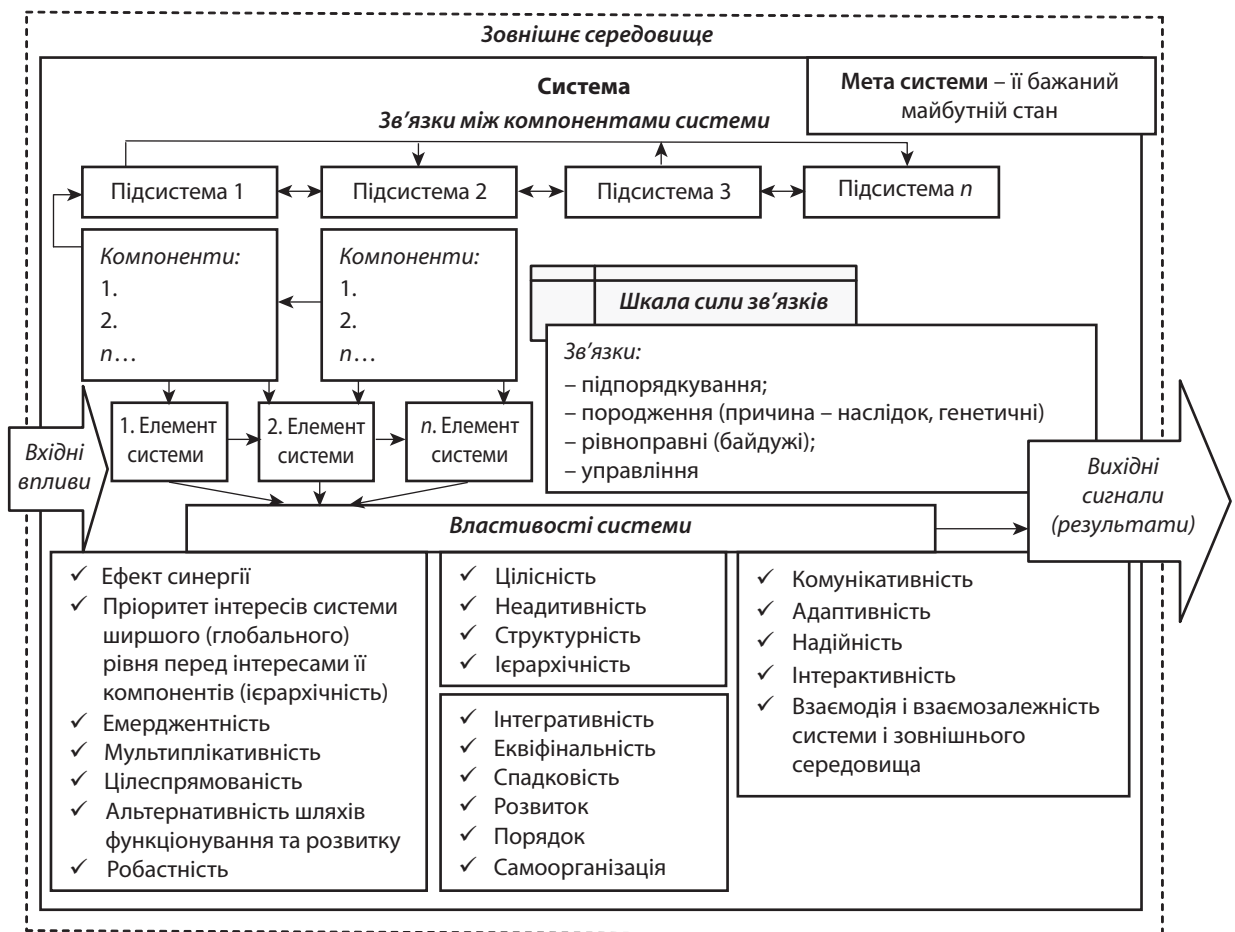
Зовнішнє середовище

Система

Мета системи – її бажаний майбутній стан

Зв'язки між компонентами системи

Підсистема 1
Підсистема 2
Підсистема 3
Підсистема $n$

Компоненти:
1.
2.
$n$…

Компоненти:
1.
2.
$n$…

Шкала сили зв'язків

Зв'язки:
– підпорядкування;
– породження (причина – наслідок, генетичні)
– рівноправні (байдужі);
– управління

Вхідні впливи

1. Елемент системи
2. Елемент системи
$n$. Елемент системи

Вихідні сигнали (результати)

Властивості системи

✓ Ефект синергії
✓ Пріоритет інтересів системи ширшого (глобального) рівня перед інтересами її компонентів (ієрархічність)
✓ Емерджентність
✓ Мультиплікативність
✓ Цілеспрямованість
✓ Альтернативність шляхів функціонування та розвитку
✓ Робастність

✓ Цілісність
✓ Неадитивність
✓ Структурність
✓ Ієрархічність

✓ Інтегративність
✓ Еквіфінальність
✓ Спадковість
✓ Розвиток
✓ Порядок
✓ Самоорганізація

✓ Комунікативність
✓ Адаптивність
✓ Надійність
✓ Інтерактивність
✓ Взаємодія і взаємозалежність системи і зовнішнього середовища